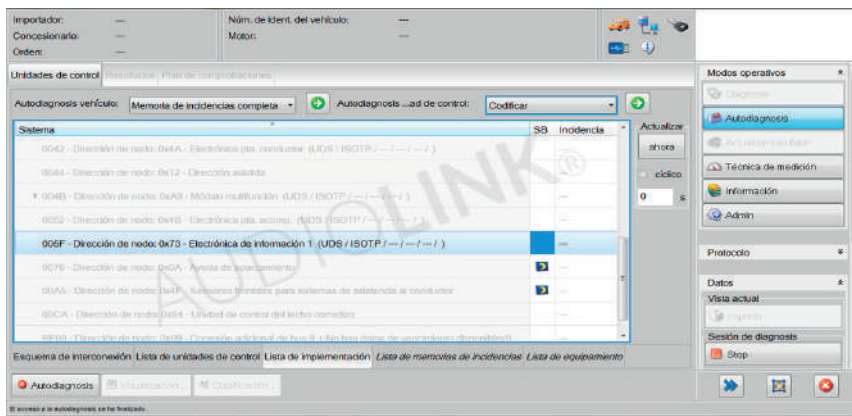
Importador: —
Concesionario: —
Orden: —
Núm. de ident. del vehículo: —
Motor: —

Unidades de control | Resultados | Plan de comprobaciones

Autodiagnosis vehículo: Memoria de incidencias completa
Autodiagnosis ...ad de control: Codificar

| Sistema | SB | Incidencia |
|---|---|---|
| 0042 - Dirección de nodo: 0x4A - Electrónica ptа. conductor (UDS / ISOTP / — / — / — / ) | | — |
| 0044 - Dirección de nodo: 0x12 - Dirección asistida | | — |
| 004B - Dirección de nodo: 0xA9 - Módulo multifunción (UDS / ISOTP / — / — / — / ) | | — |
| 0052 - Dirección de nodo: 0x4B - Electrónica pta. acomp. (UDS / ISOTP / — / — / — / ) | | — |
| 005F - Dirección de nodo: 0x73 - Electrónica de información 1 (UDS / ISOTP / — / — / — / ) | | — |
| 0076 - Dirección de nodo: 0x0A - Ayuda de aparcamiento | | — |
| 00A5 - Dirección de nodo: 0x4F - Sensores frontales para sistemas de asistencia al conductor | | — |
| 00CA - Dirección de nodo: 0x84 - Unidad de control del techo corredizo | | — |
| 8F09 - Dirección de nodo: 0x09 - Conexión adicional de bus 9: (No hay datos de vencimiento disponibles) | | — |

Actualizar
ahora
cíclico
0 s

Esquema de interconexión | Lista de unidades de control | Lista de implementación | Lista de memorias de incidencias | Lista de equipamiento

Autodiagnosis | Visualización... | Clasificación...

El acceso a la autodiagnosis se ha finalizado.

Modos operativos
Diagnosis
Autodiagnosis
Actualizar con flash
Técnica de medición
Información
Admin

Protocolo

Datos
Vista actual
Informe
Sesión de diagnosis
Stop

AUDIOLINK®